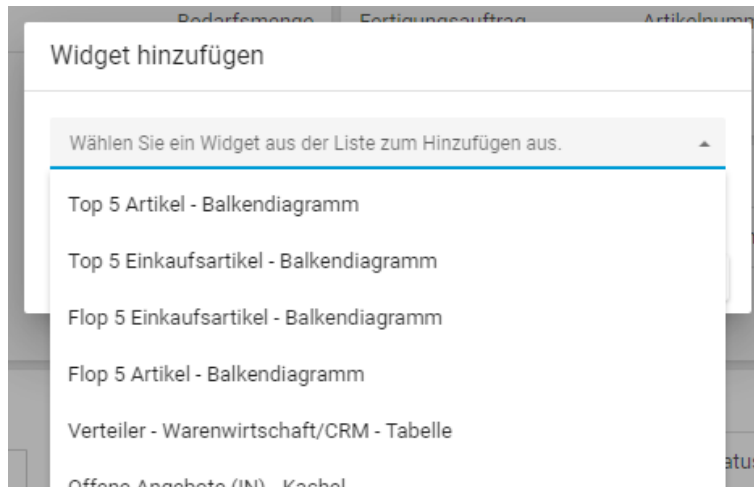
Bedarfsmenge Fertigungsauftrag Artikelnumm

Widget hinzufügen

Wählen Sie ein Widget aus der Liste zum Hinzufügen aus.

Top 5 Artikel - Balkendiagramm

Top 5 Einkaufsartikel - Balkendiagramm

Flop 5 Einkaufsartikel - Balkendiagramm

Flop 5 Artikel - Balkendiagramm

Verteiler - Warenwirtschaft/CRM - Tabelle

Offene Angebote (IN) - Kachel

atus